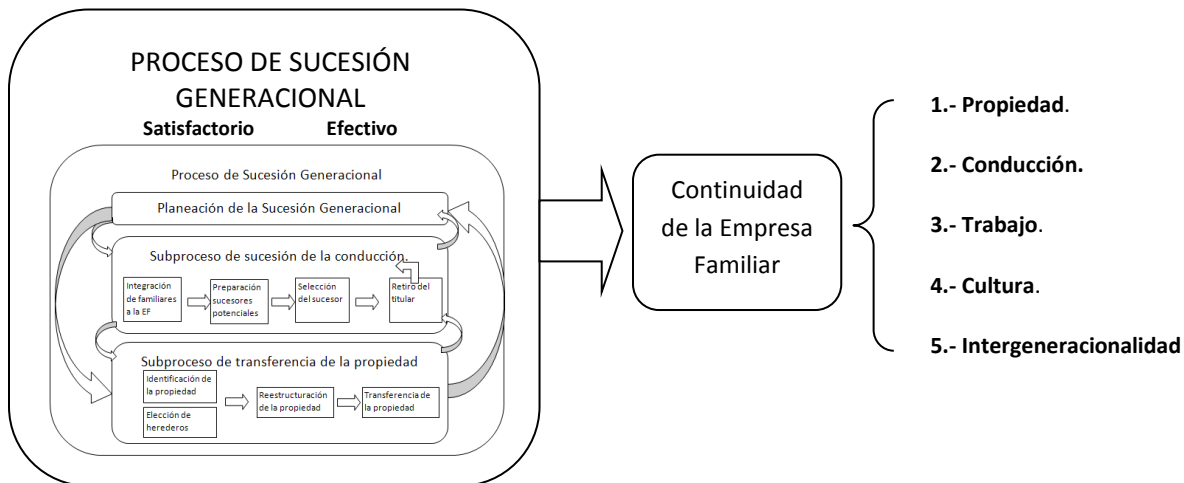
PROCESO DE SUCESIÓN GENERACIONAL

Satisfactorio Efectivo

Proceso de Sucesión Generacional

Planeación de la Sucesión Generacional

Subproceso de sucesión de la conducción.

Integración de familiares a la EF

Preparación sucesores potenciales

Selección del sucesor

Retiro del titular

Subproceso de transferencia de la propiedad

Identificación de la propiedad

Elección de herederos

Reestructuración de la propiedad

Transferencia de la propiedad

Continuidad de la Empresa Familiar

1.- Propiedad.

2.- Conducción.

3.- Trabajo.

4.- Cultura.

5.- Intergeneracionalidad